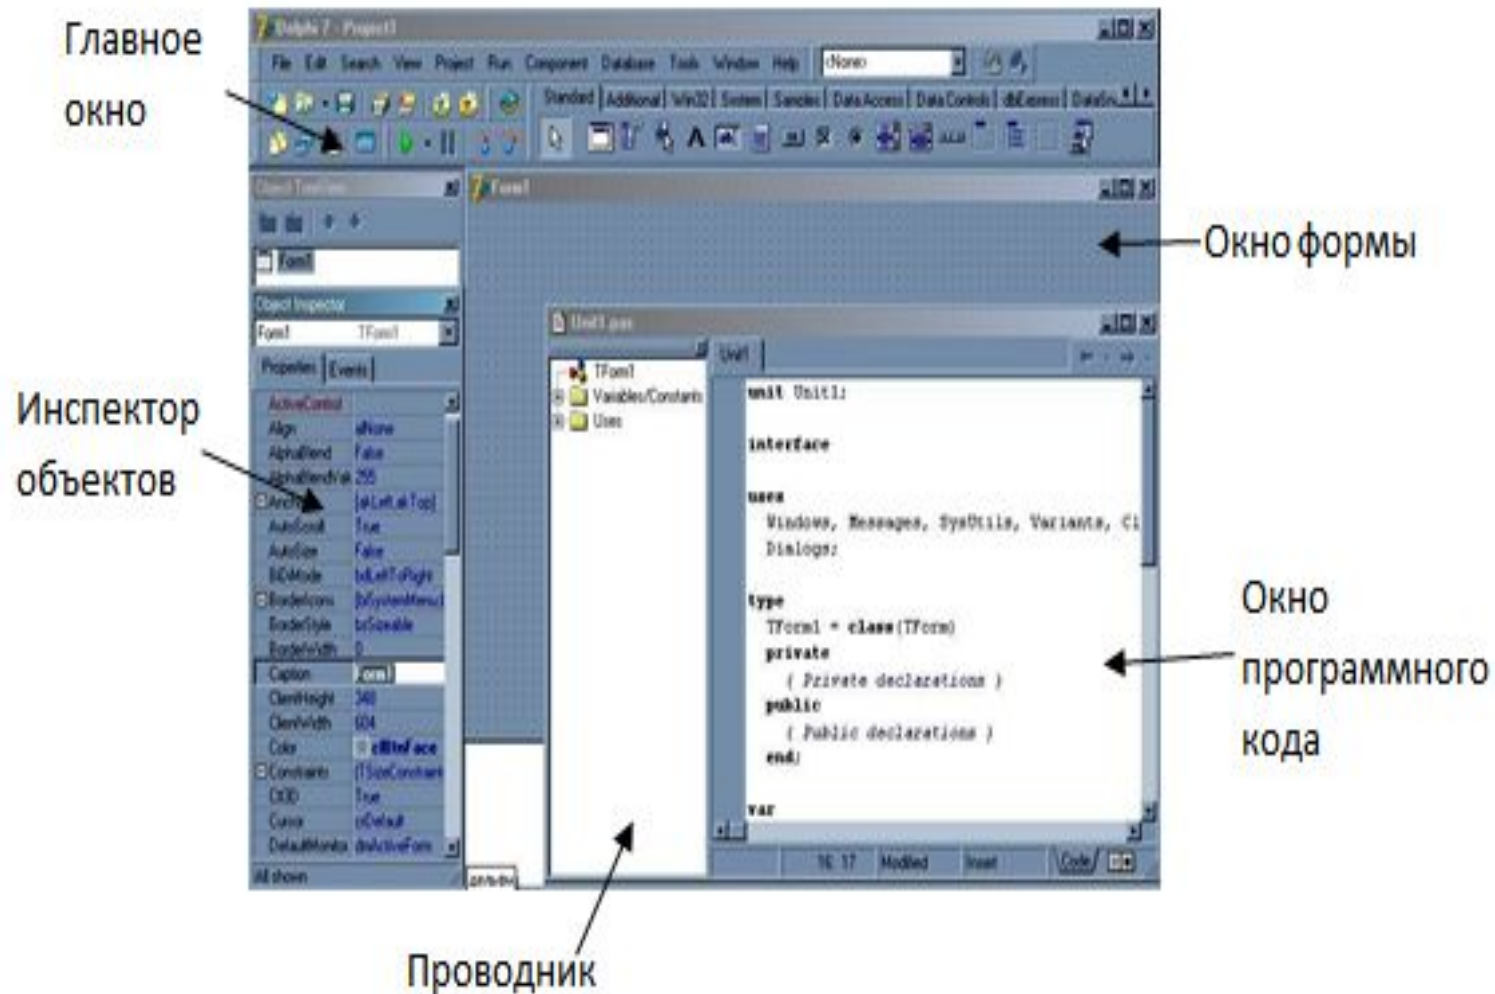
Главное окно

Delphi 7 - Project1

File Edit Search View Project Run Component Database Tools Window Help <None>

Standard Additional Win32 System Samples Data Access Data Controls dbExpress DataSn

Object TreeView

Form1

Object Inspector

Form1 TForm1

Properties Events

| ActiveControl | |
|---|---|
| Align | alNone |
| AlphaBlend | False |
| AlphaBlendVal | 255 |
| Anchors | [akLeft,akTop] |
| AutoScroll | True |
| AutoSize | False |
| BiDiMode | bdLeftToRight |
| BorderIcons | [biSystemMenu] |
| BorderStyle | bsSizeable |
| BorderWidth | 0 |
| Caption | Form1 |
| ClientHeight | 348 |
| ClientWidth | 604 |
| Color | clBtnFace |
| Constraints | (TSizeConstraint |
| Ctl3D | True |
| Cursor | crDefault |
| DefaultMonitor | dmActiveForm |

All shown

Form1

Окно формы

Unit1.pas

TForm1
Variables/Constants
Uses

Unit1

unit Unit1;

interface

uses
Windows, Messages, SysUtils, Variants, Cl
Dialogs;

type
TForm1 = class(TForm)
private
{ Private declarations }
public
{ Public declarations }
end;

var

16: 17 Modified Insert Code

Инспектор объектов

Окно программного кода

Проводник